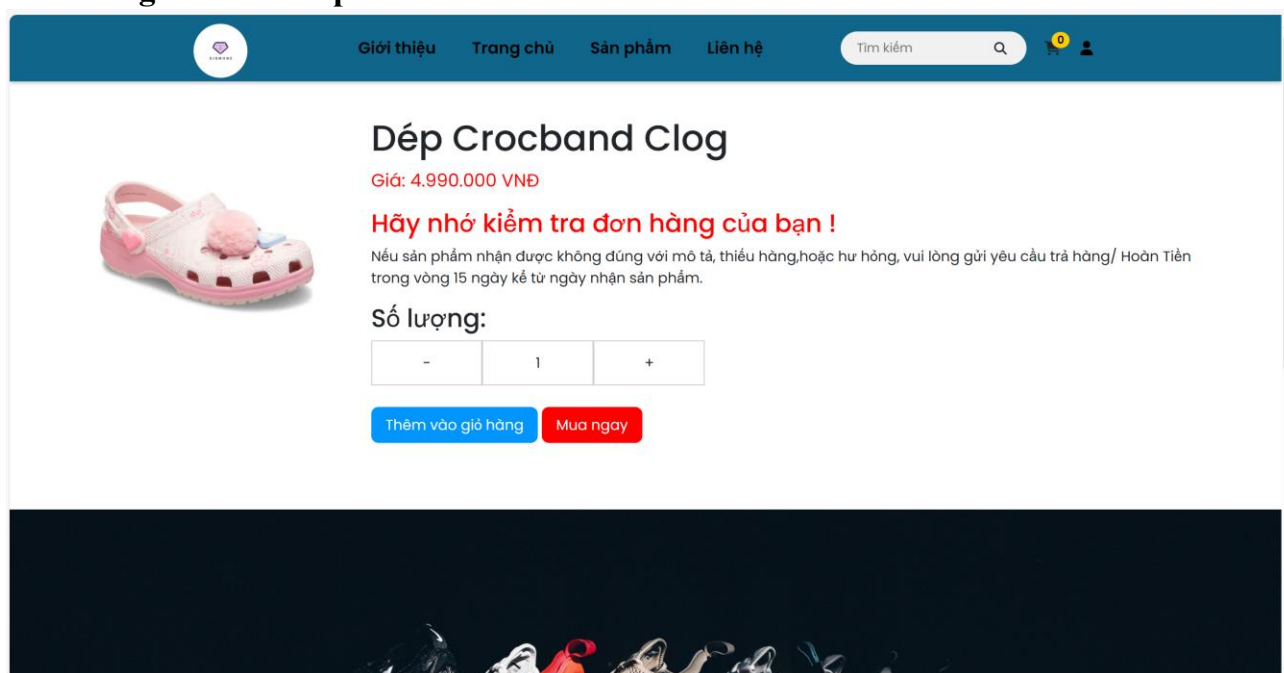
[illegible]

Giới thiệu Trang chủ Sản phẩm Liên hệ

Tìm kiếm

0

Dép Crocband Clog

Giá: 4.990.000 VNĐ

Hãy nhớ kiểm tra đơn hàng của bạn !

Nếu sản phẩm nhận được không đúng với mô tả, thiếu hàng,hoặc hư hỏng, vui lòng gửi yêu cầu trả hàng/ Hoàn Tiền trong vòng 15 ngày kể từ ngày nhận sản phẩm.

Số lượng:

| - | 1 | + |
|---|---|---|

Thêm vào giỏ hàng Mua ngay